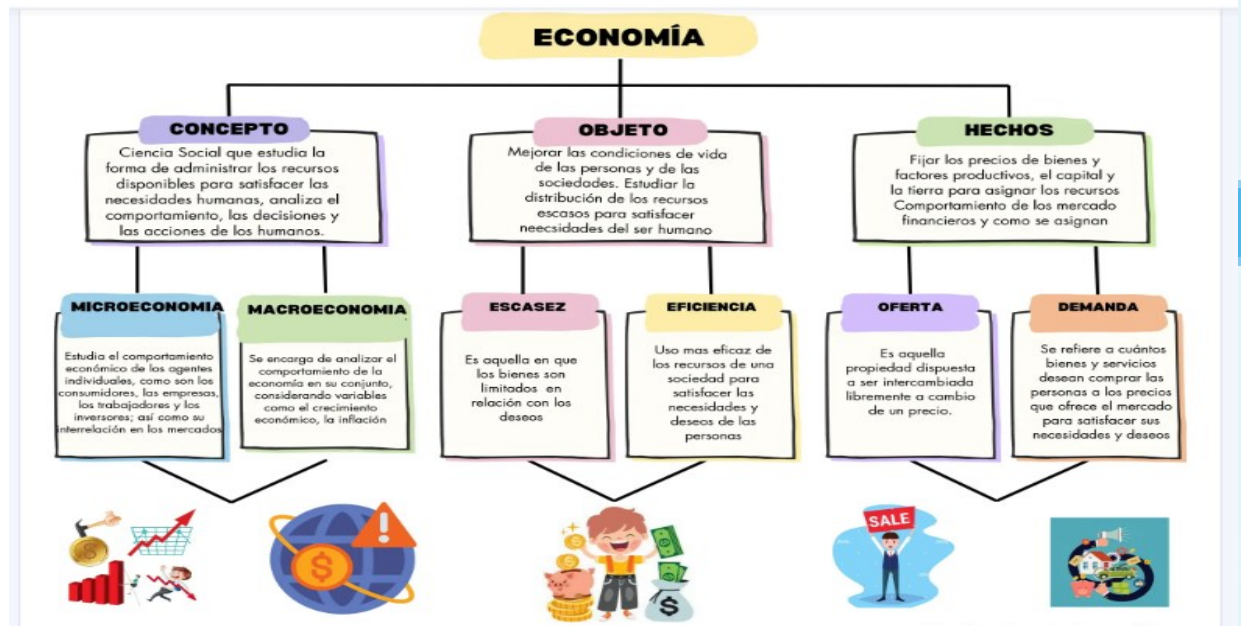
ECONOMÍA

CONCEPTO

Ciencia Social que estudia la forma de administrar los recursos disponibles para satisfacer las necesidades humanas, analiza el comportamiento, las decisiones y las acciones de los humanos.

OBJETO

Mejorar las condiciones de vida de las personas y de las sociedades. Estudiar la distribución de los recursos escasos para satisfacer neecsidades del ser humano

HECHOS

Fijar los precios de bienes y factores productivos, el capital y la tierra para asignar los recursos Comportamiento de los mercado financieros y como se asignan

MICROECONOMIA

Estudia el comportamiento económico de los agentes individuales, como son los consumidores, las empresas, los trabajadores y los inversores; así como su interrelación en los mercados

MACROECONOMIA

Se encarga de analizar el comportamiento de la economía en su conjunto, considerando variables como el crecimiento económico, la inflación

ESCASEZ

Es aquella en que los bienes son limitados en relación con los deseos

EFICIENCIA

Uso mas eficaz de los recursos de una sociedad para satisfacer las necesidades y deseos de las personas

OFERTA

Es aquella propiedad dispuesta a ser intercambiada libremente a cambio de un precio.

DEMANDA

Se refiere a cuántos bienes y servicios desean comprar las personas a los precios que ofrece el mercado para satisfacer sus necesidades y deseos

SALE

$